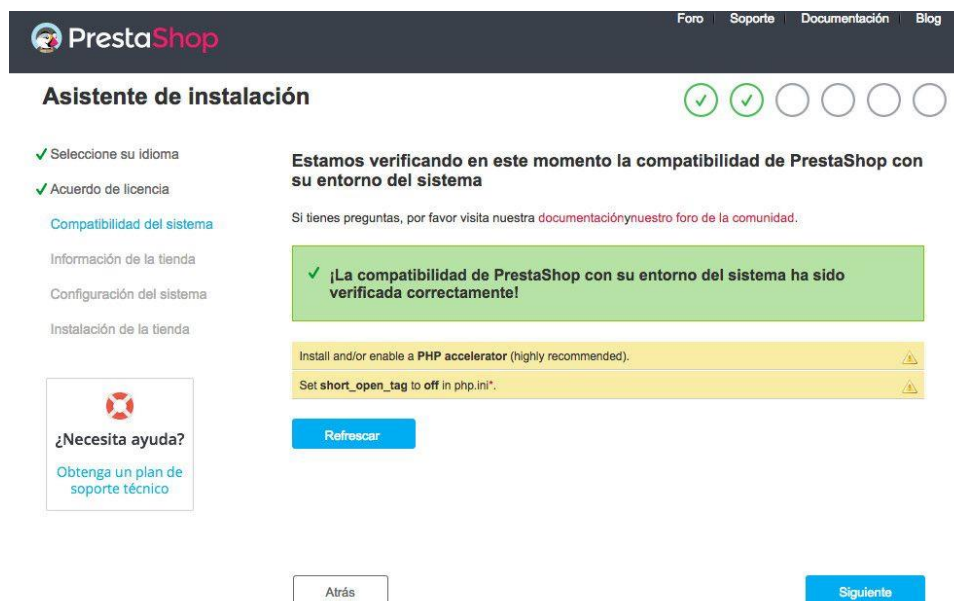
PrestaShop

Foro | Soporte | Documentación | Blog

Asistente de instalación

✓ Seleccione su idioma
✓ Acuerdo de licencia
Compatibilidad del sistema
Información de la tienda
Configuración del sistema
Instalación de la tienda

¿Necesita ayuda?
Obtenga un plan de soporte técnico

Estamos verificando en este momento la compatibilidad de PrestaShop con su entorno del sistema

Si tienes preguntas, por favor visita nuestra documentaciónynuestro foro de la comunidad.

✓ ¡La compatibilidad de PrestaShop con su entorno del sistema ha sido verificada correctamente!

Install and/or enable a **PHP accelerator** (highly recommended).

Set **short_open_tag** to **off** in php.ini*.

Refrescar

Atrás

Siguiente